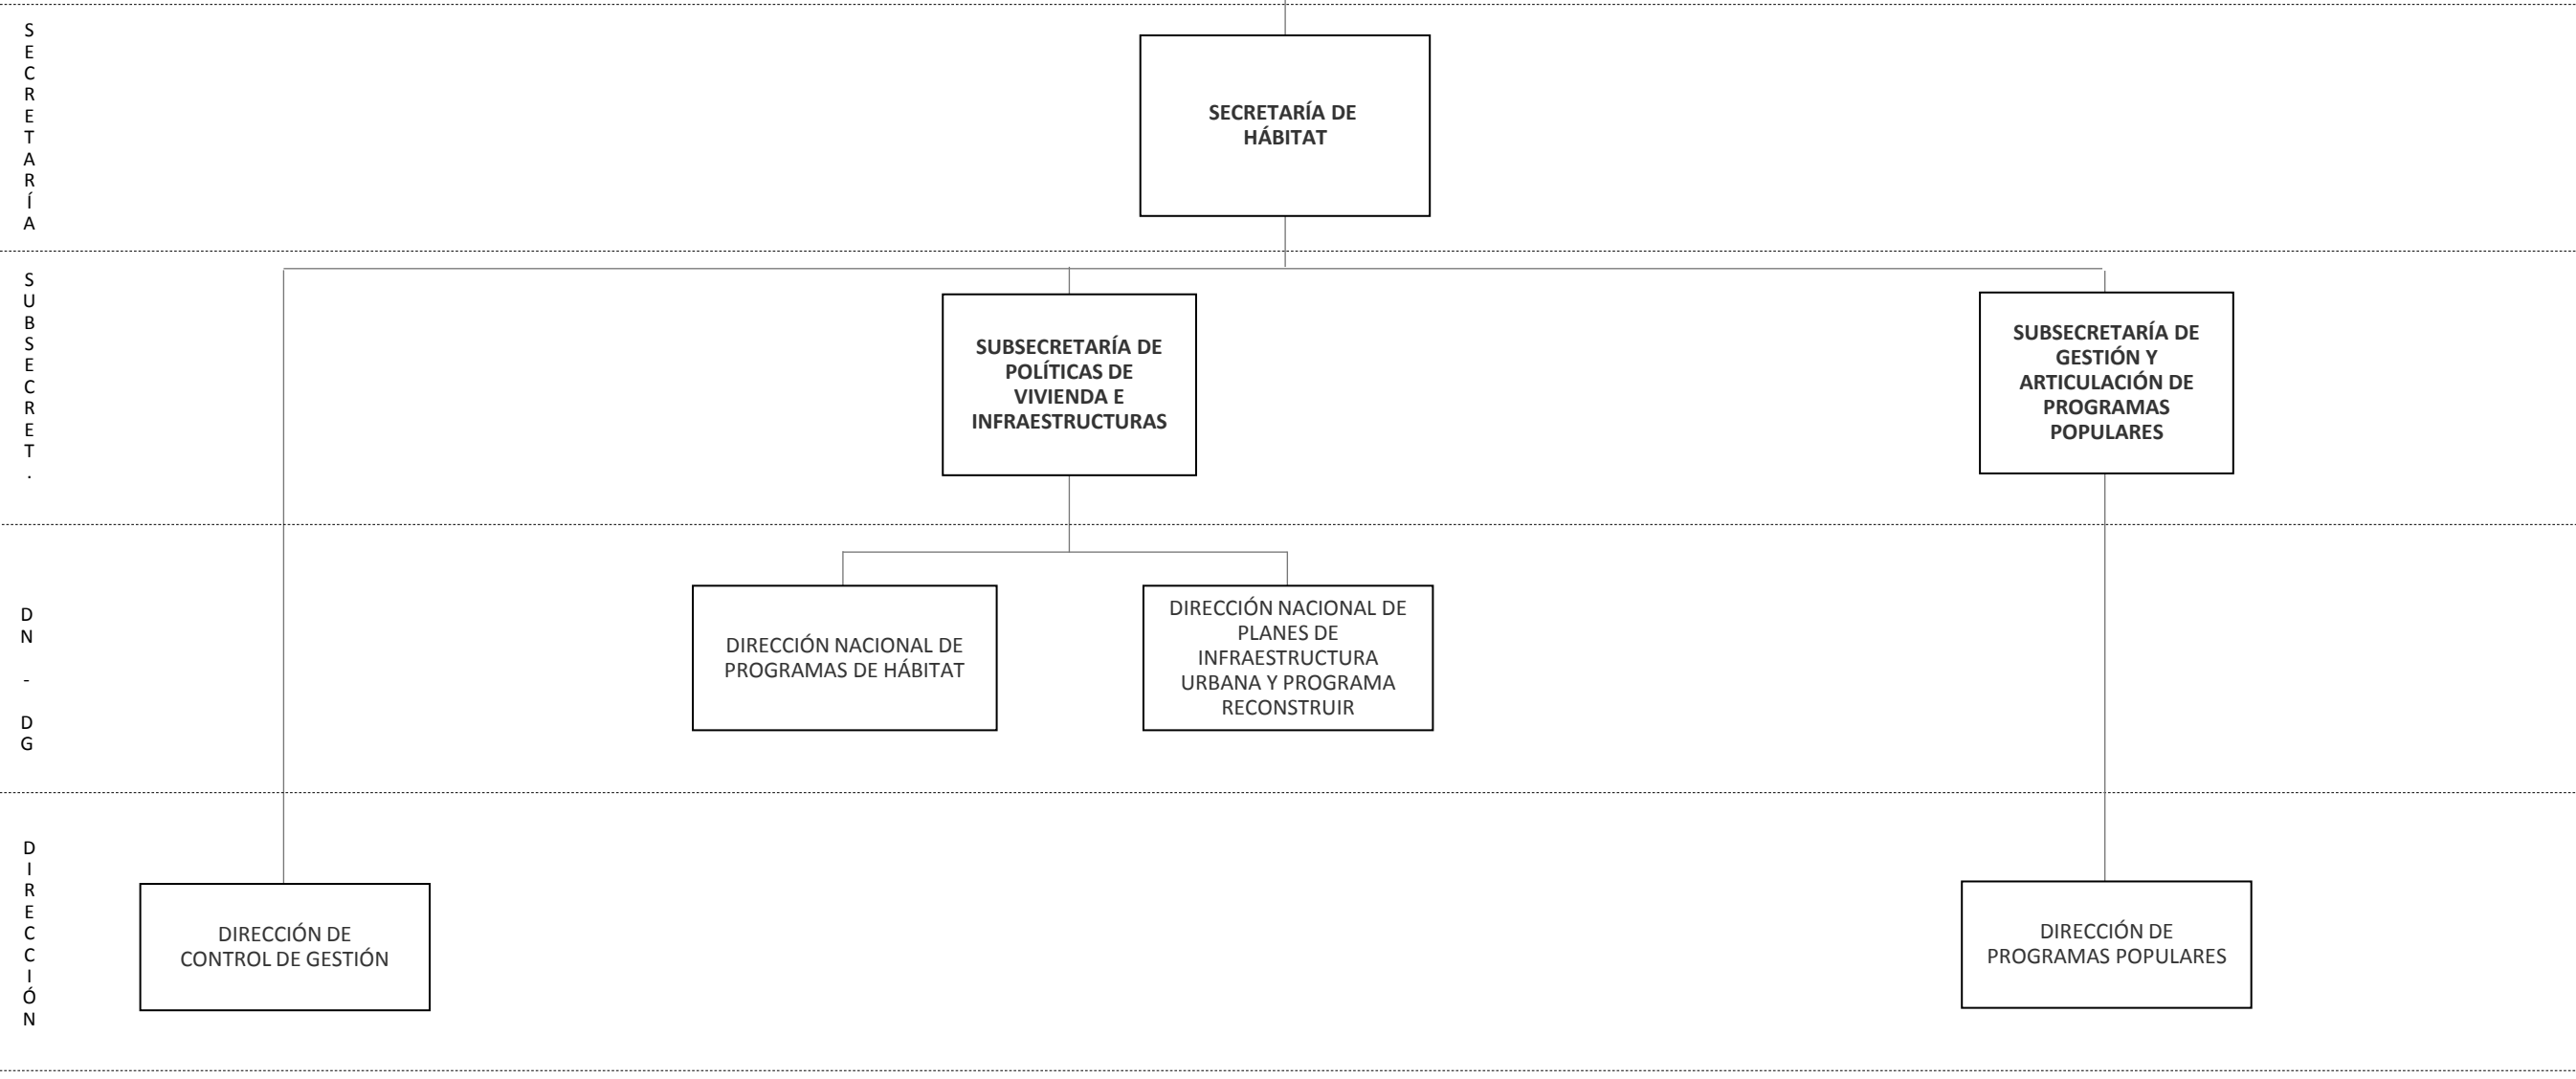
SECRETARÍA

SECRETARÍA DE HÁBITAT

SUBSECRET.

SUBSECRETARÍA DE POLÍTICAS DE VIVIENDA E INFRAESTRUCTURAS

SUBSECRETARÍA DE GESTIÓN Y ARTICULACIÓN DE PROGRAMAS POPULARES

DN - DG

DIRECCIÓN NACIONAL DE PROGRAMAS DE HÁBITAT

DIRECCIÓN NACIONAL DE PLANES DE INFRAESTRUCTURA URBANA Y PROGRAMA RECONSTRUIR

DIRECCIÓN

DIRECCIÓN DE CONTROL DE GESTIÓN

DIRECCIÓN DE PROGRAMAS POPULARES